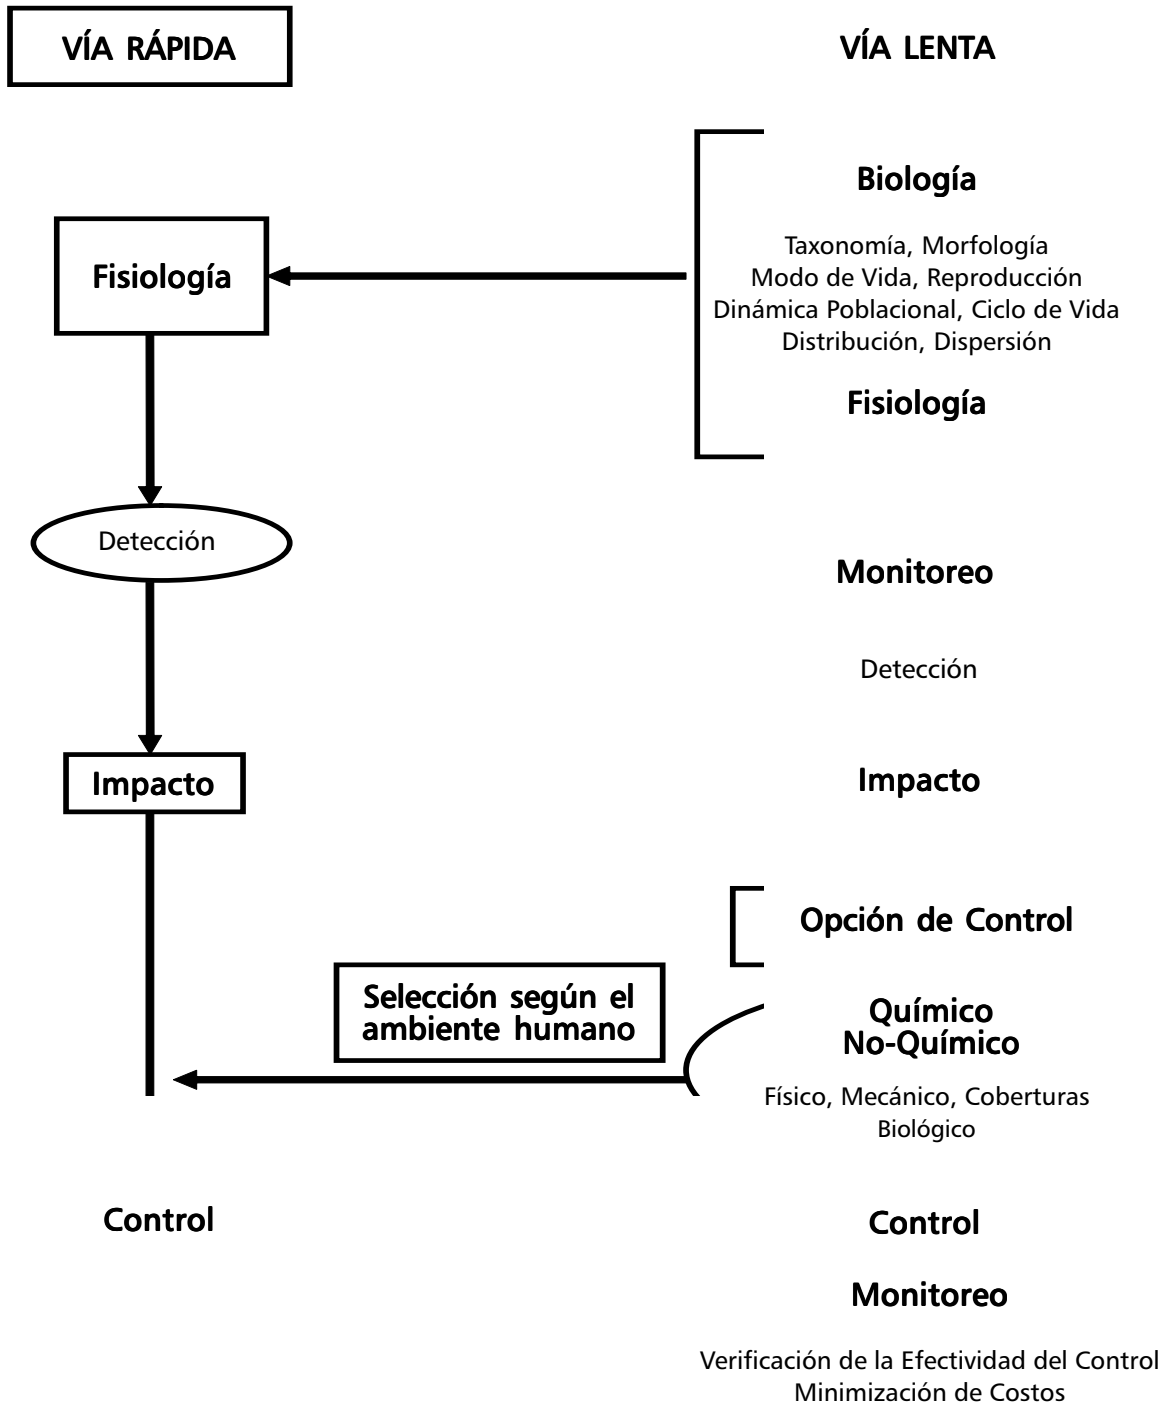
VÍA RÁPIDA

VÍA LENTA

Biología

Taxonomía, Morfología
Modo de Vida, Reproducción
Dinámica Poblacional, Ciclo de Vida
Distribución, Dispersión

Fisiología

Fisiología

Detección

Monitoreo

Detección

Impacto

Impacto

Opción de Control

Selección según el ambiente humano

Químico
No-Químico

Físico, Mecánico, Coberturas
Biológico

Control

Control

Monitoreo

Verificación de la Efectividad del Control
Minimización de Costos